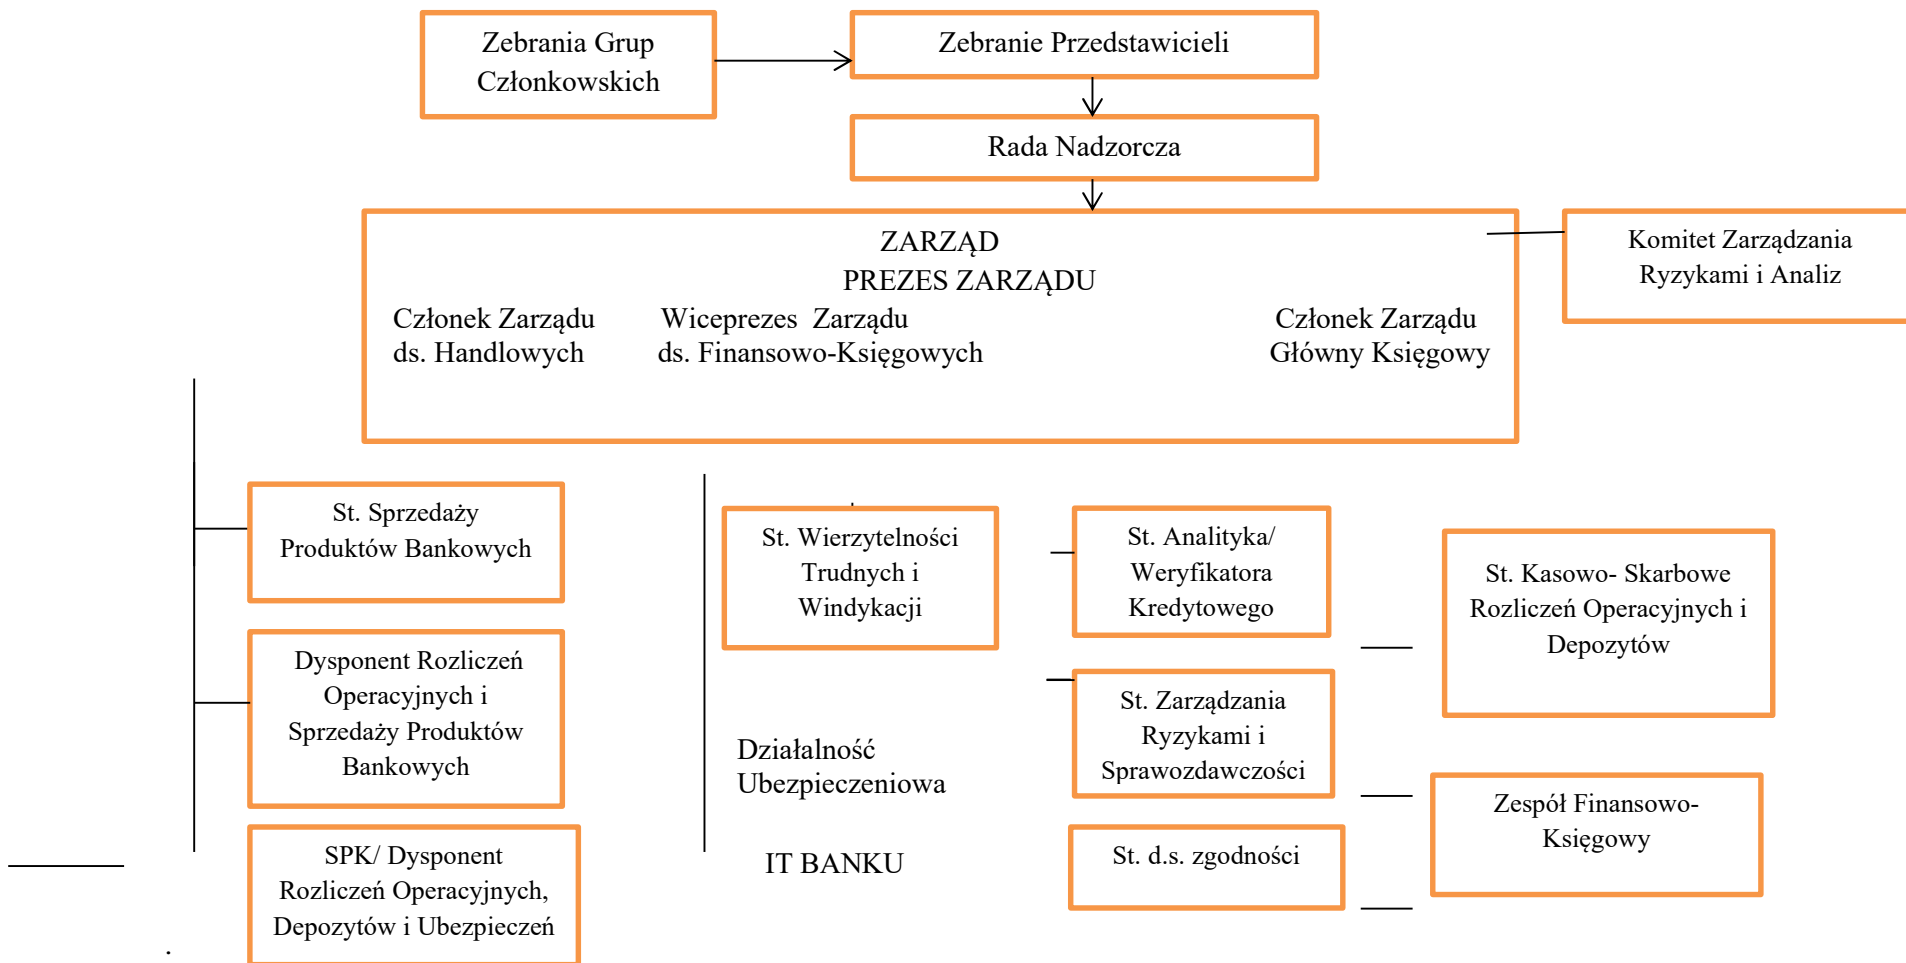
Zebrania Grup Członkowskich

Zebranie Przedstawicieli

Rada Nadzorcza

ZARZĄD
PREZES ZARZĄDU

Członek Zarządu ds. Handlowych

Wiceprezes Zarządu ds. Finansowo-Księgowych

Członek Zarządu Główny Księgowy

Komitet Zarządzania Ryzykami i Analiz

St. Sprzedaży Produktów Bankowych

Dysponent Rozliczeń Operacyjnych i Sprzedaży Produktów Bankowych

SPK/ Dysponent Rozliczeń Operacyjnych, Depozytów i Ubezpieczeń

St. Wierzytelności Trudnych i Windykacji

Działalność Ubezpieczeniowa

IT BANKU

St. Analityka/ Weryfikatora Kredytowego

St. Zarządzania Ryzykami i Sprawozdawczości

St. d.s. zgodności

St. Kasowo- Skarbowe Rozliczeń Operacyjnych i Depozytów

Zespół Finansowo-Księgowy